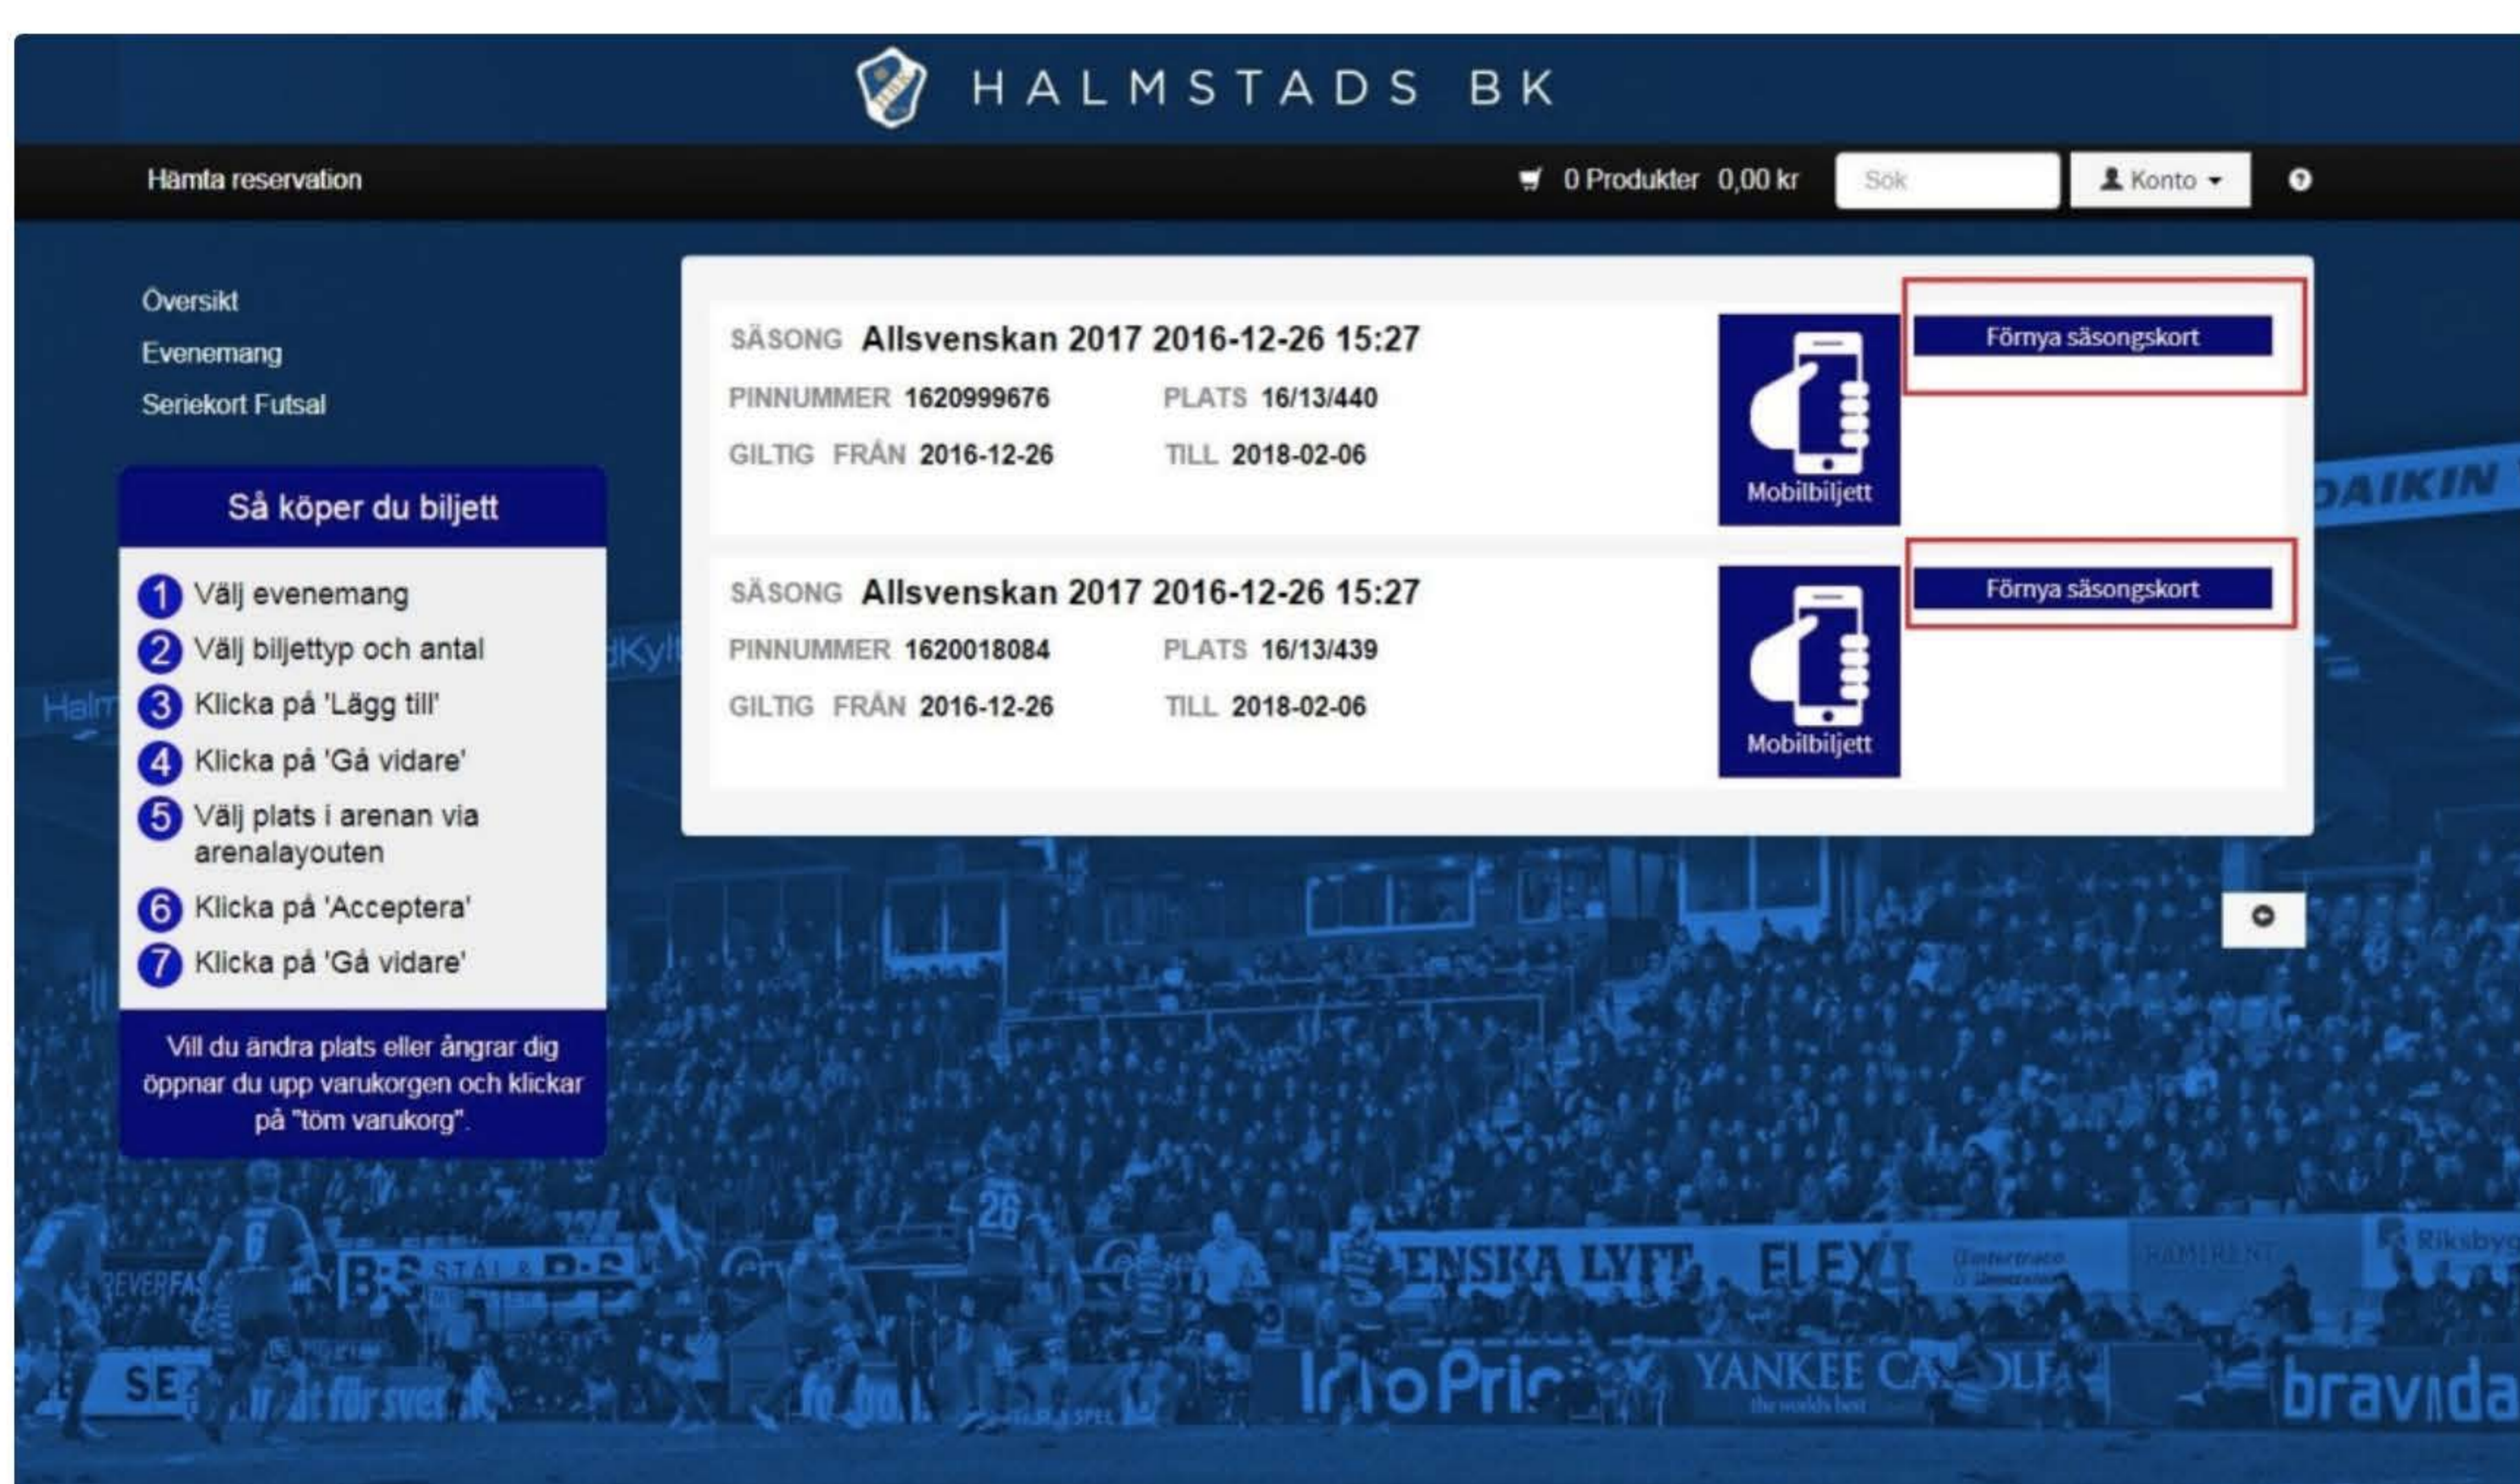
HALMSTADS BK

Hämta reservation

0 Produkter 0,00 kr

Sök

Konto

Översikt
Evenemang
Seriekort Futsal

Så köper du biljett

1 Välj evenemang
2 Välj biljettyp och antal
3 Klicka på 'Lägg till'
4 Klicka på 'Gå vidare'
5 Välj plats i arenan via arenalayouten
6 Klicka på 'Acceptera'
7 Klicka på 'Gå vidare'

Vill du ändra plats eller ångrar dig öppnar du upp varukorgen och klickar på "töm varukorg".

SÄSONG Allsvenskan 2017 2016-12-26 15:27
PINNUMMER 1620999676 PLATS 16/13/440
GILTIG FRÅN 2016-12-26 TILL 2018-02-06

Mobilbiljett

Förnya säsongskort

SÄSONG Allsvenskan 2017 2016-12-26 15:27
PINNUMMER 1620018084 PLATS 16/13/439
GILTIG FRÅN 2016-12-26 TILL 2018-02-06

Mobilbiljett

Förnya säsongskort

DAIKIN

ENSKA LYFT ELEXI

YANKEE CANDLE

bravida